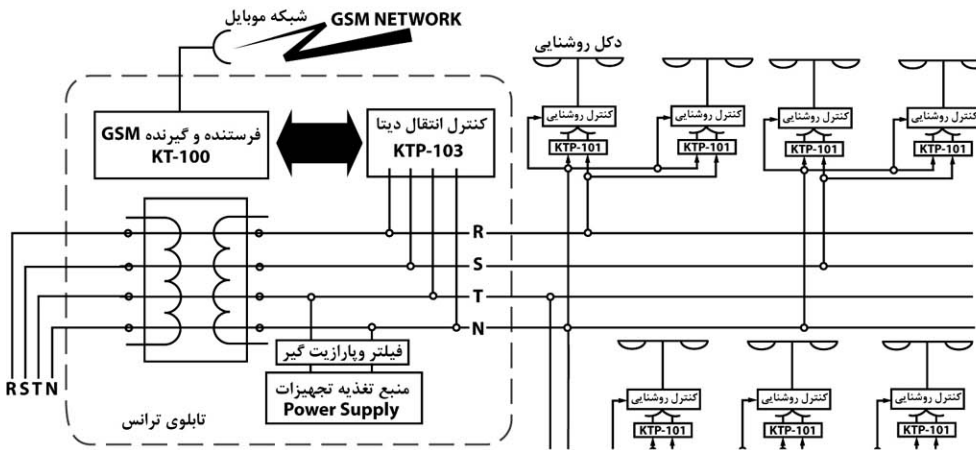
شبکه موبایل
GSM NETWORK
دکل روشنایی
فرستنده و گیرنده GSM
KT-100
کنترل انتقال دیتا
KTP-103
کنترل روشنایی
KTP-101
کنترل روشنایی
KTP-101
کنترل روشنایی
KTP-101
کنترل روشنایی
KTP-101
R
S
T
N
RSTN
فیلتر وپارازیت گیر
منبع تغذیه تجهیزات
Power Supply
تابلوی ترانس
کنترل روشنایی
KTP-101
کنترل روشنایی
KTP-101
کنترل روشنایی
KTP-101